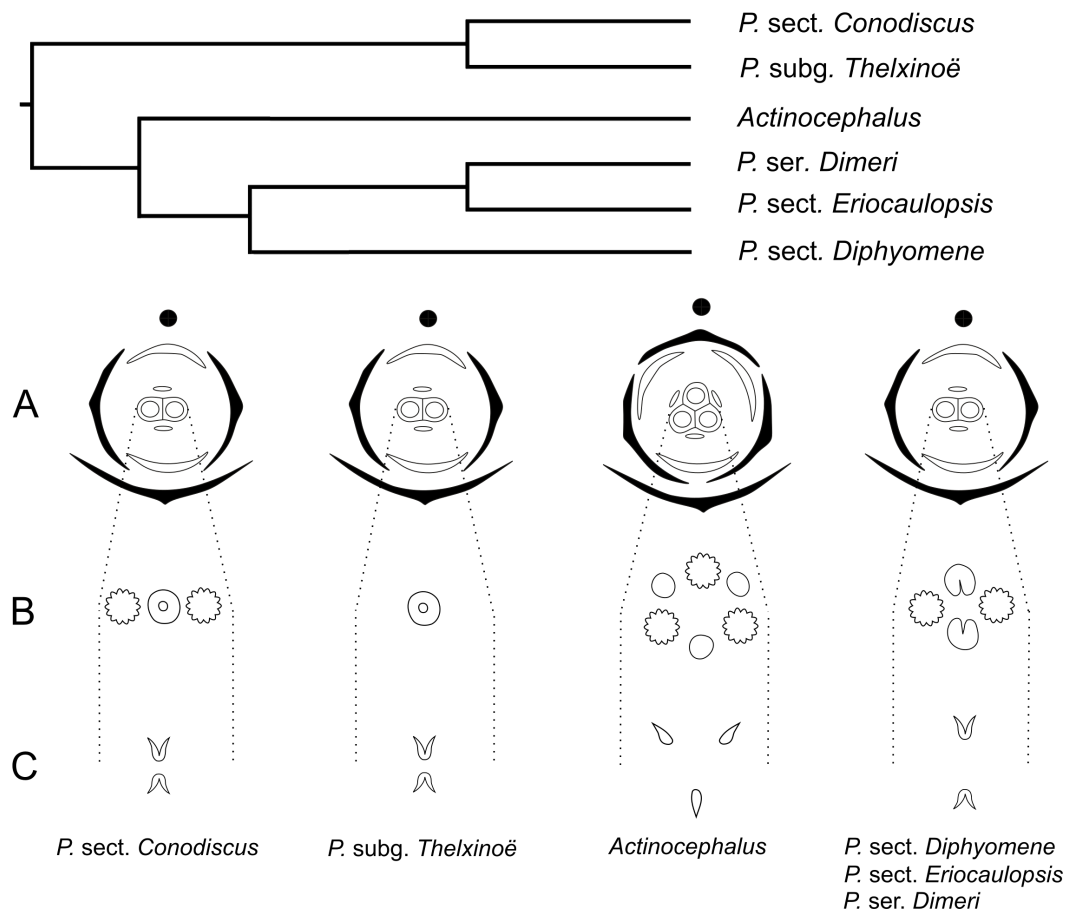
P. sect. Conodiscus
P. subg. Thelxinoë
Actinocephalus
P. ser. Dimeri
P. sect. Eriocaulopsis
P. sect. Diphyomene

A

B

C

P. sect. Conodiscus

P. subg. Thelxinoë

Actinocephalus

P. sect. Diphyomene
P. sect. Eriocaulopsis
P. ser. Dimeri